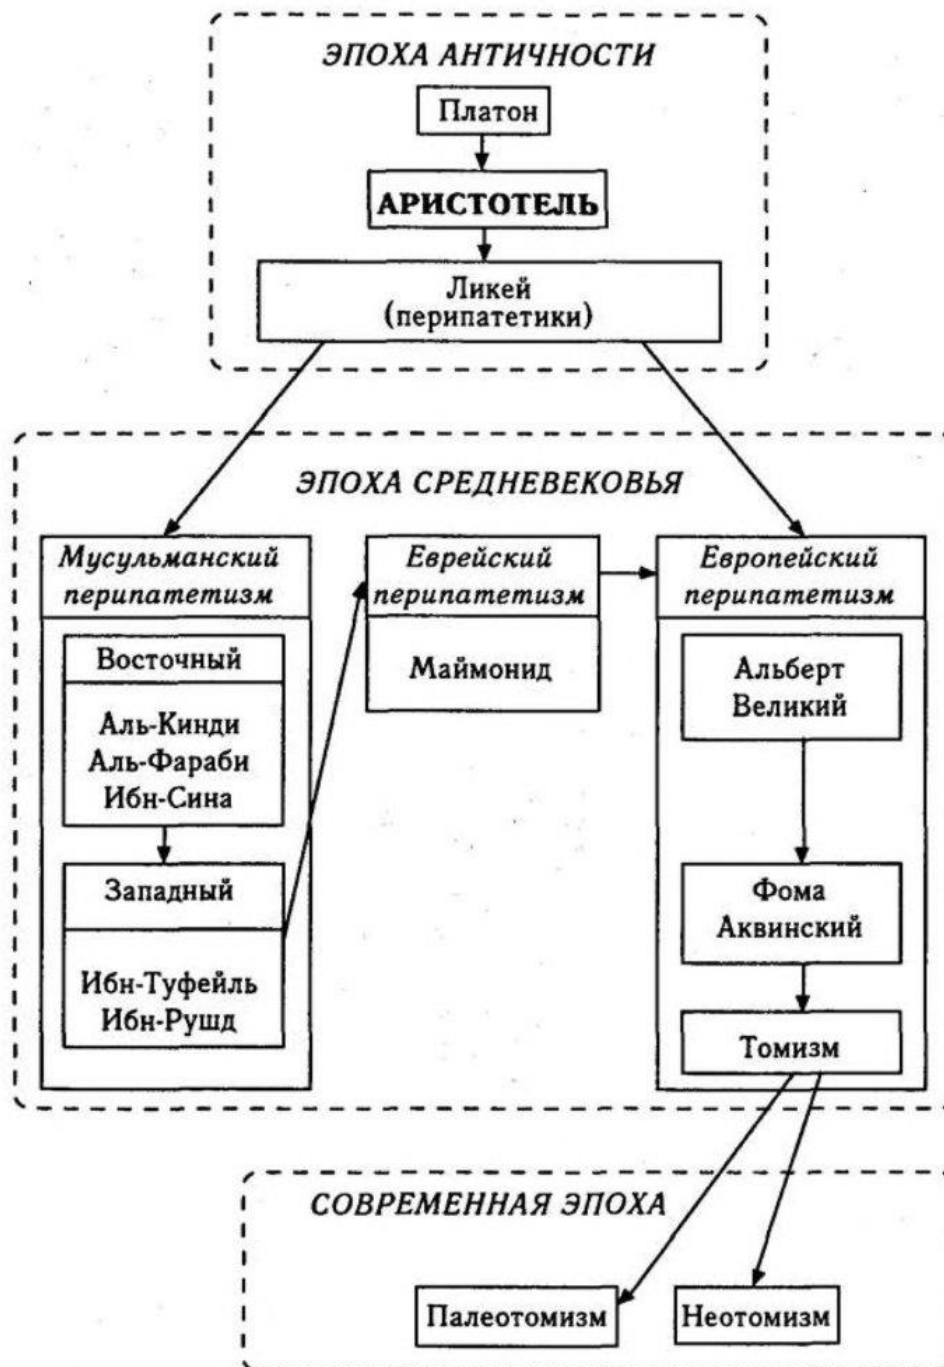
ЭПОХА АНТИЧНОСТИ

Платон

АРИСТОТЕЛЬ

Ликей (перипатетики)

ЭПОХА СРЕДНЕВЕКОВЬЯ

Мусульманский перипатетизм

Восточный

Аль-Кинди
Аль-Фараби
Ибн-Сина

Западный

Ибн-Туфейль
Ибн-Рушд

Еврейский перипатетизм

Маймонид

Европейский перипатетизм

Альберт Великий

Фома Аквинский

Томизм

СОВРЕМЕННАЯ ЭПОХА

Палеотомизм

Неотомизм